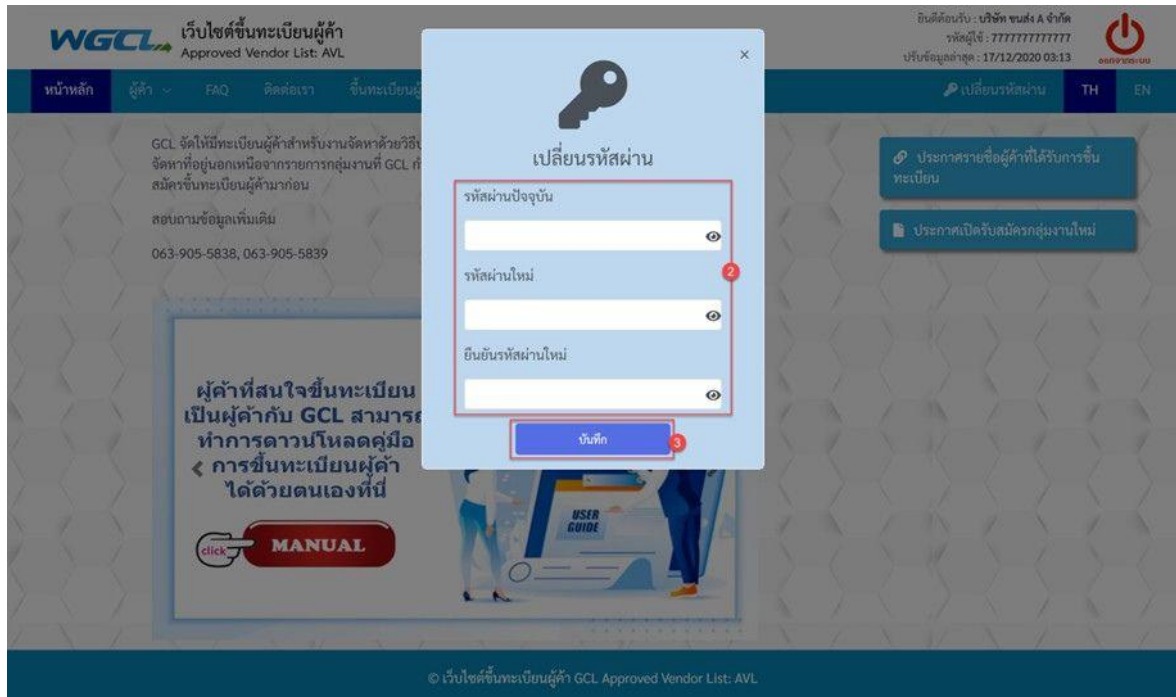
WGCL เว็บไซต์ขึ้นทะเบียนผู้ค้า Approved Vendor List: AVL

ยินดีต้อนรับ : บริษัท ขนส่ง A จำกัด
รหัสผู้ใช้ : 7777777777777
ปรับข้อมูลล่าสุด : 17/12/2020 03:13
ออกจากระบบ

หน้าหลัก ผู้ค้า FAQ ติดต่อเรา ขึ้นทะเบียนผู้

เปลี่ยนรหัสผ่าน TH EN

GCL จัดให้มีทะเบียนผู้ค้าสำหรับงานจัดหาด้วยวิธี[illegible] จัดหาที่อยู่นอกเหนือจากรายการกลุ่มงานที่ GCL ก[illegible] สมัครขึ้นทะเบียนผู้ค้ามาก่อน

สอบถามข้อมูลเพิ่มเติม

063-905-5838, 063-905-5839

ผู้ค้าที่สนใจขึ้นทะเบียน เป็นผู้ค้ากับ GCL สามารถ ทำการดาวน์โหลดคู่มือ การขึ้นทะเบียนผู้ค้า ได้ด้วยตนเองที่นี่

click MANUAL

USER GUIDE

ประกาศรายชื่อผู้ค้าที่ได้รับการขึ้นทะเบียน

ประกาศเปิดรับสมัครกลุ่มงานใหม่

×

เปลี่ยนรหัสผ่าน

รหัสผ่านปัจจุบัน

รหัสผ่านใหม่

2

ยืนยันรหัสผ่านใหม่

บันทึก

3

© เว็บไซต์ขึ้นทะเบียนผู้ค้า GCL Approved Vendor List: AVL